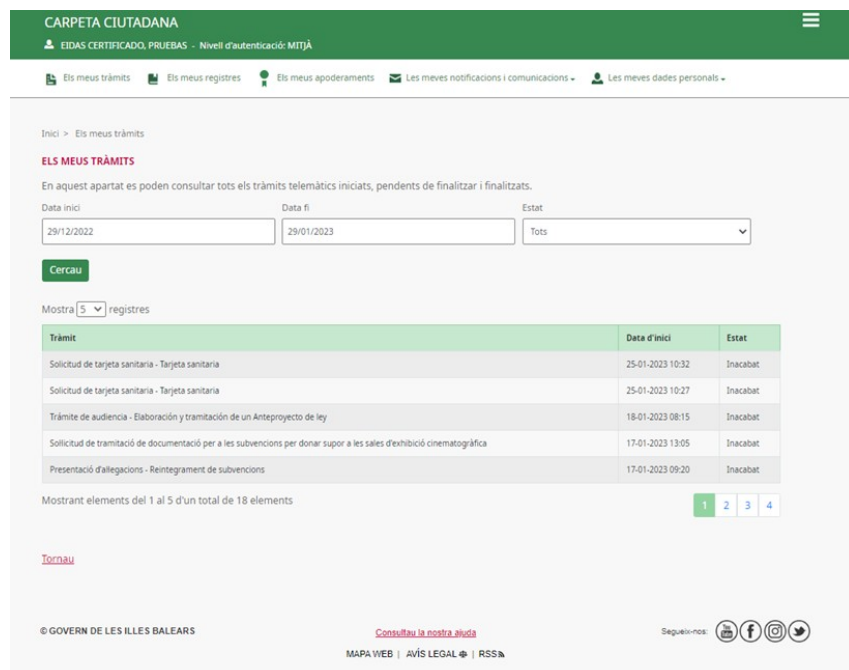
CARPETA CIUTADANA

EIDAS CERTIFICADO, PRUEBAS - Nivell d'autenticació: MITJÀ

Els meus tràmits
Els meus registres
Els meus apoderaments
Les meves notificacions i comunicacions
Les meves dades personals

Inici > Els meus tràmits

ELS MEUS TRÀMITS

En aquest apartat es poden consultar tots els tràmits telemàtics iniciats, pendents de finalitzar i finalitzats.

Data inici
29/12/2022
Data fi
29/01/2023
Estat
Tots

Cercau

Mostra 5 registres

| Tràmit | Data d'inici | Estat |
|---|---|---|
| Solicitud de tarjeta sanitaria - Tarjeta sanitaria | 25-01-2023 10:32 | Inacabat |
| Solicitud de tarjeta sanitaria - Tarjeta sanitaria | 25-01-2023 10:27 | Inacabat |
| Trámite de audiencia - Elaboración y tramitación de un Anteproyecto de ley | 18-01-2023 08:15 | Inacabat |
| Sol·licitud de tramitació de documentació per a les subvencions per donar supor a les sales d'exhibició cinematogràfica | 17-01-2023 13:05 | Inacabat |
| Presentació d'al·legacions - Reintegrament de subvencions | 17-01-2023 09:20 | Inacabat |

Mostrant elements del 1 al 5 d'un total de 18 elements

1 2 3 4

Tornau

© GOVERN DE LES ILLES BALEARS

Consultau la nostra ajuda

Segueix-nos:

MAPA WEB | AVÍS LEGAL | RSS